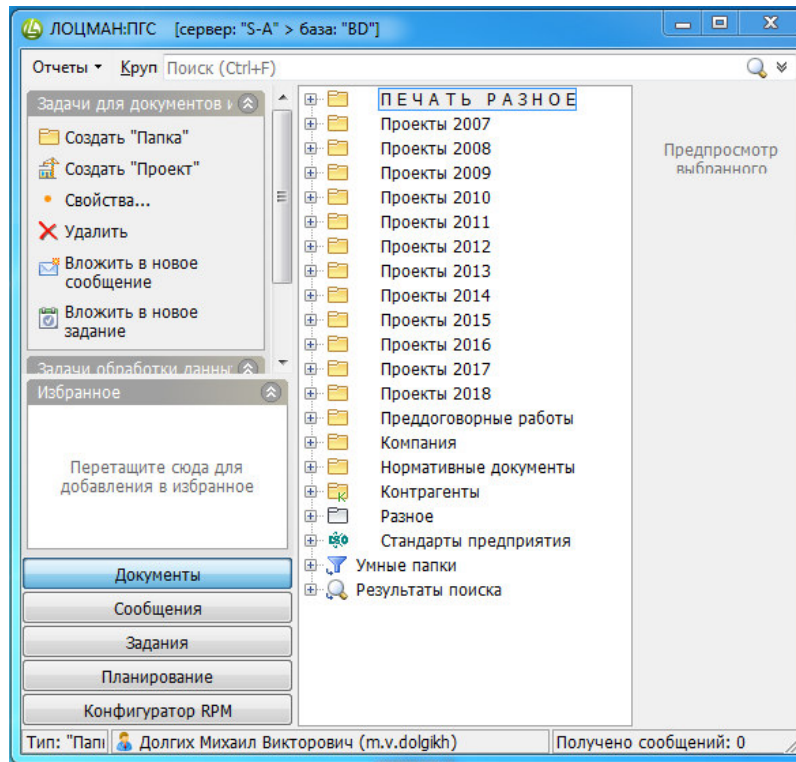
ЛОЦМАН:ПГС [сервер: "S-A" > база: "BD"]

Отчеты ▾ Круп Поиск (Ctrl+F)

Задачи для документов и

Создать "Папка"
Создать "Проект"
Свойства...
Удалить
Вложить в новое сообщение
Вложить в новое задание

Задачи обработки данны

Избранное

Перетащите сюда для добавления в избранное

Документы
Сообщения
Задания
Планирование
Конфигуратор RPM

ПЕЧАТЬ РАЗНОЕ
Проекты 2007
Проекты 2008
Проекты 2009
Проекты 2010
Проекты 2011
Проекты 2012
Проекты 2013
Проекты 2014
Проекты 2015
Проекты 2016
Проекты 2017
Проекты 2018
Преддоговорные работы
Компания
Нормативные документы
Контрагенты
Разное
Стандарты предприятия
Умные папки
Результаты поиска

Предпросмотр выбранного

Тип: "Папі Долгих Михаил Викторович (m.v.dolgikh) Получено сообщений: 0